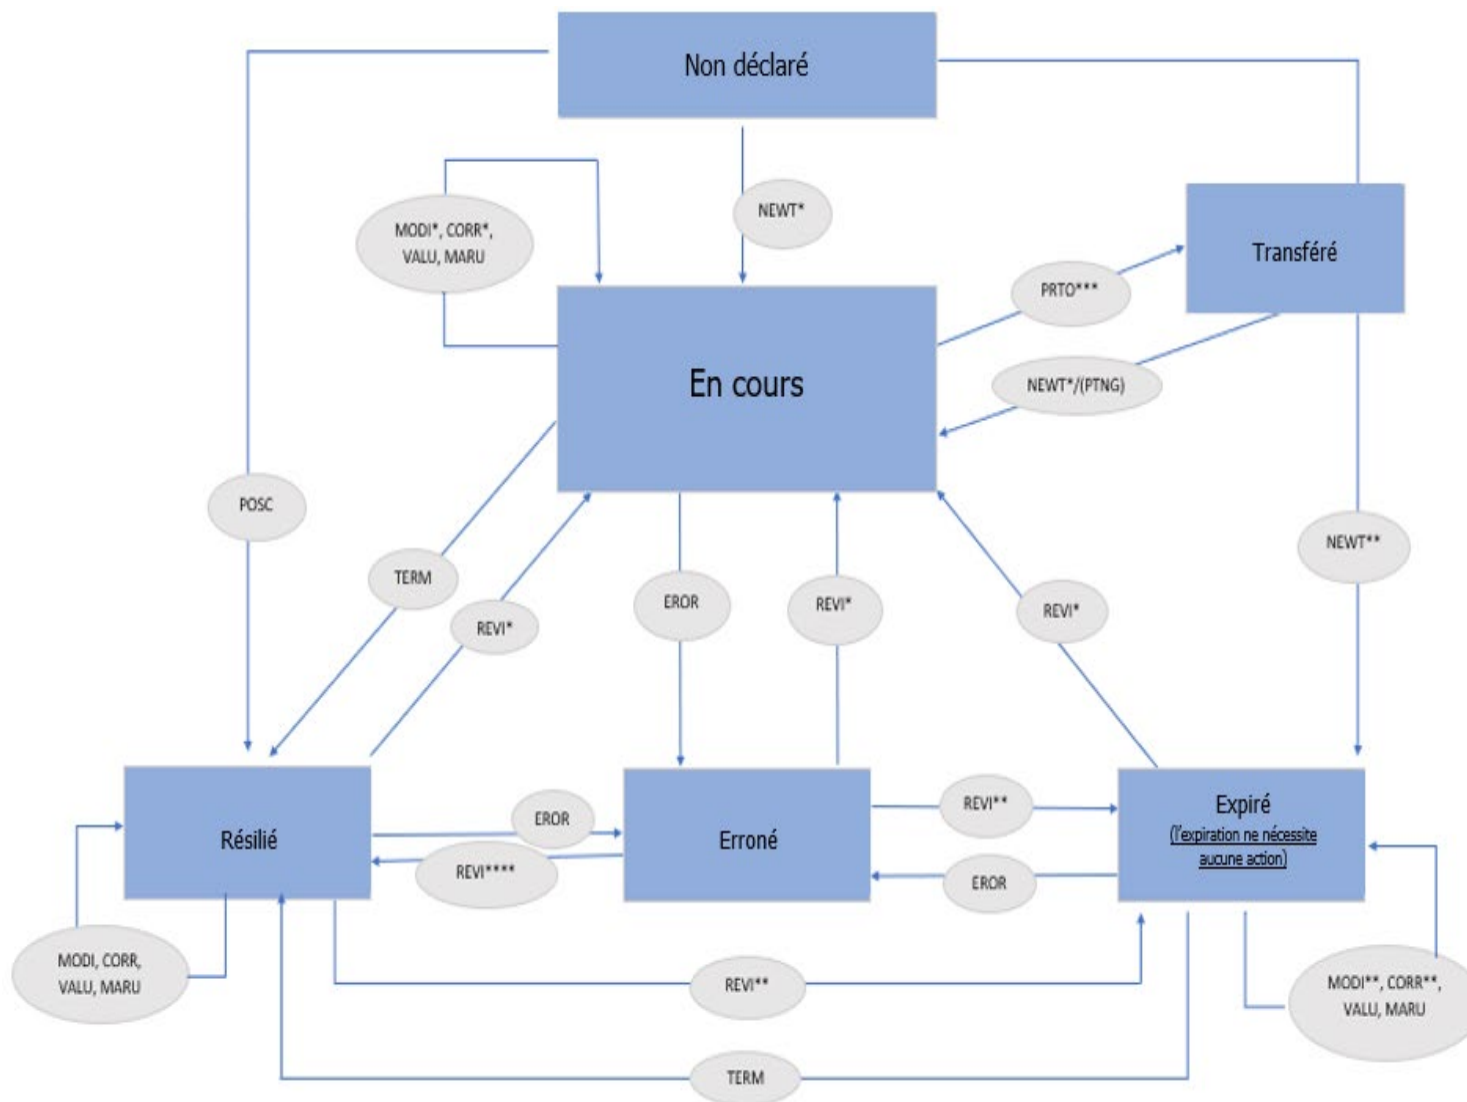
Non déclaré

MODI*, CORR*, VALU, MARU

NEWT*

Transféré

PRTO***

En cours

NEWT*/(PTNG)

POSC

NEWT**

TERM

EROR

REVI*

REVI*

REVI*

Résilié

EROR

Erroné

REVI**

Expiré
(l'expiration ne nécessite aucune action)

REVI****

EROR

MODI, CORR, VALU, MARU

REVI**

MODI**, CORR**, VALU, MARU

TERM